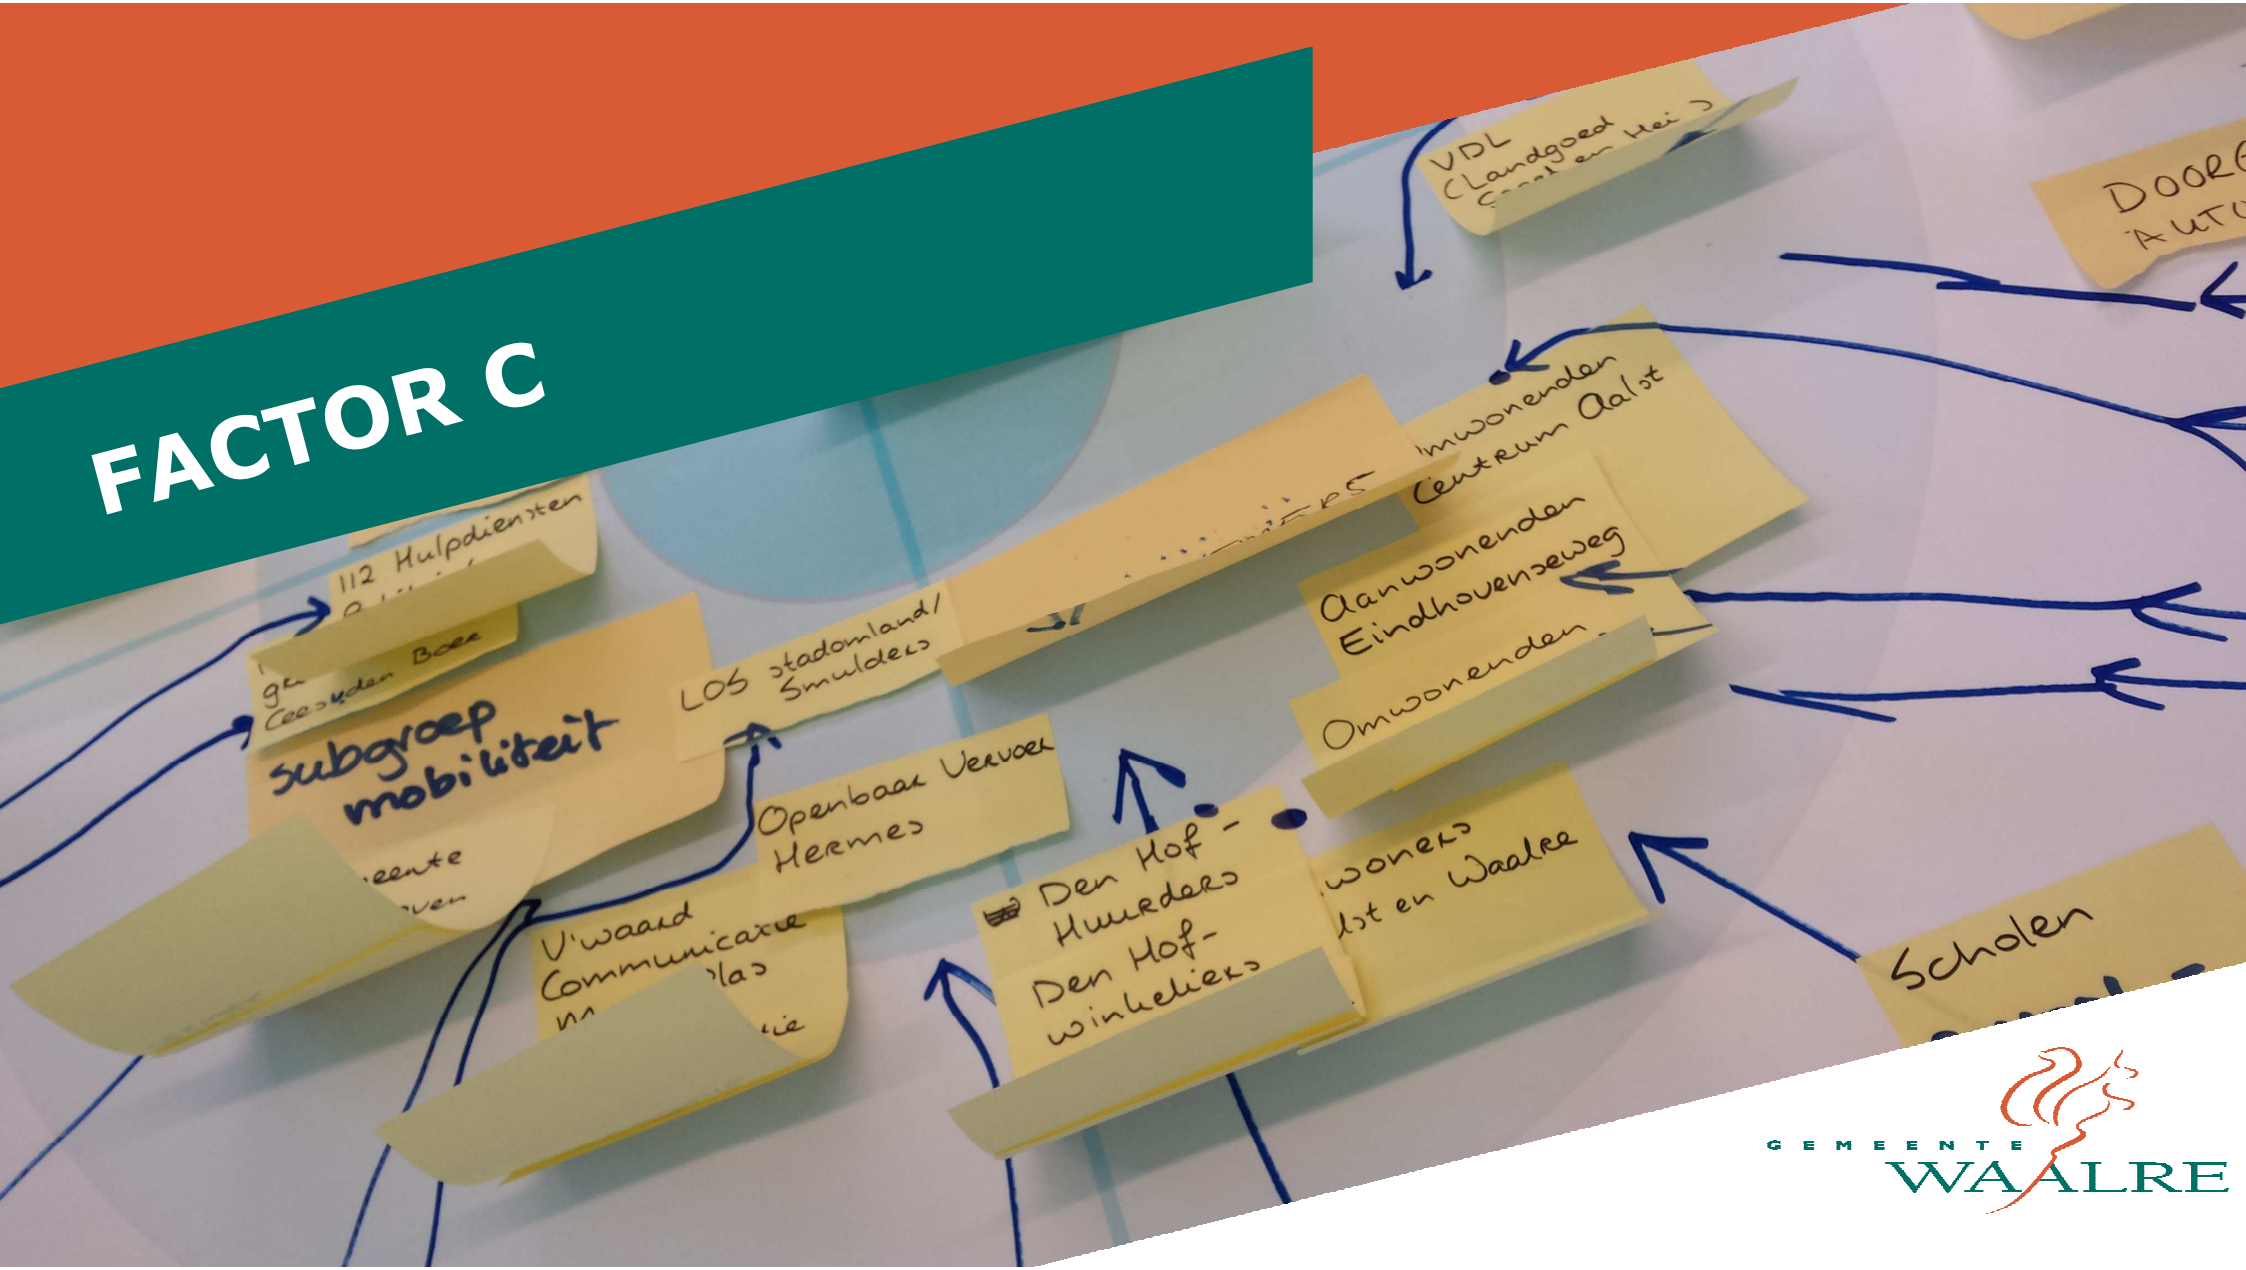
FACTOR C

VDL (Landgoed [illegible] en Hei)

DOOR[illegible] AUT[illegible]

Omwonenden Centrum Aalst

Aanwonenden Eindhovenseweg

Omwonenden

112 Hulpdiensten

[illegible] Boer

Subgroep mobiliteit

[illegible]eente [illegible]ven

LOS stadomland/ Smulders

Openbaar Vervoer Hermes

Den Hof - Huurders

Den Hof - winkeliers

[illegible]woners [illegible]lst en Waalre

Scholen

V'waard Communicatie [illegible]las

GEMEENTE WAALRE